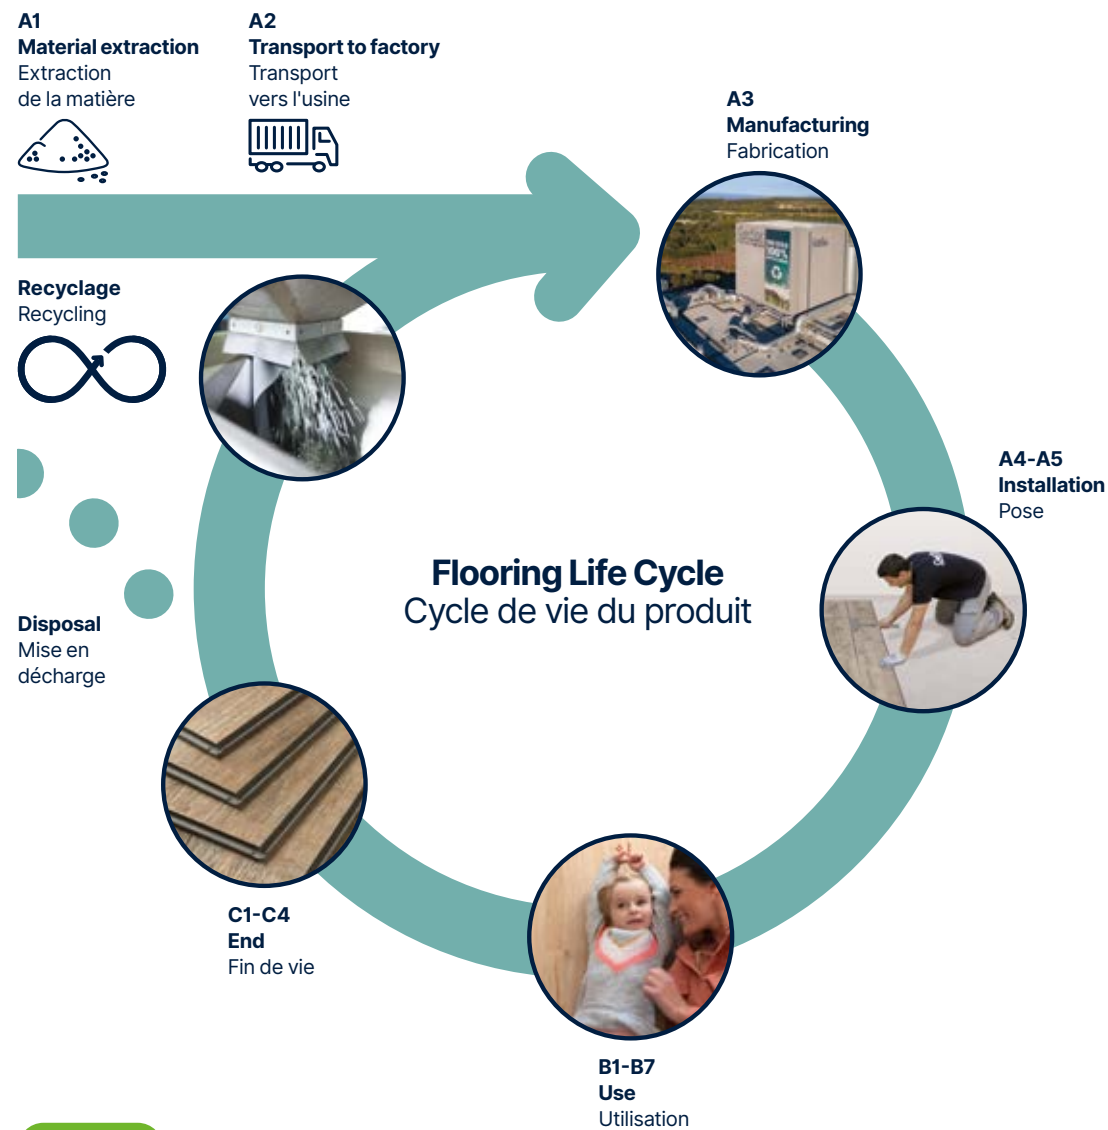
A1
Material extraction
Extraction
de la matière

A2
Transport to factory
Transport
vers l'usine

A3
Manufacturing
Fabrication

Recyclage
Recycling

A4-A5
Installation
Pose

Flooring Life Cycle
Cycle de vie du produit

Disposal
Mise en
décharge

C1-C4
End
Fin de vie

B1-B7
Use
Utilisation